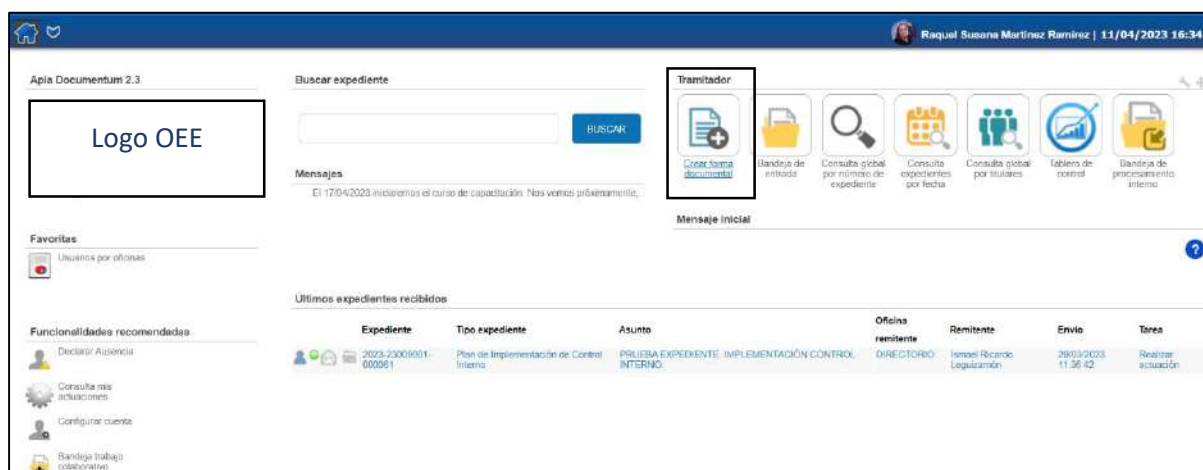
Raquel Susana Martinez Ramirez | 11/04/2023 16:34

Apia Documentum 2.3

Logo OEE

Buscar expediente

BUSCAR

Mensajes

El 17/04/2023 iniciaremos el curso de capacitación. Nos vemos próximamente.

Tramitador

Crear forma documental

Bandeja de entrada

Consulta global por número de expediente

Consulta expedientes por fecha

Consulta global por titulares

Tablero de control

Bandeja de procesamiento interno

Mensaje inicial

Favoritas

Usuarios por oficinas

Funcionalidades recomendadas

Declarar Ausencia

Consulta mis actuaciones

Configurar cuenta

Bandeja trabajo colaborativo

Últimos expedientes recibidos

| Expediente | Tipo expediente | Asunto | Oficina remitente | Remitente | Envío | Tarea |
|---|---|---|---|---|---|---|
| 2023-23009001-000061 | Plan de Implementación de Control Interno | PRUEBA EXPEDIENTE. IMPLEMENTACIÓN CONTROL INTERNO. | DIRECTORIO | Ismael Ricardo Leguizamón | 29/03/2023 11:36:42 | Realizar actuación |